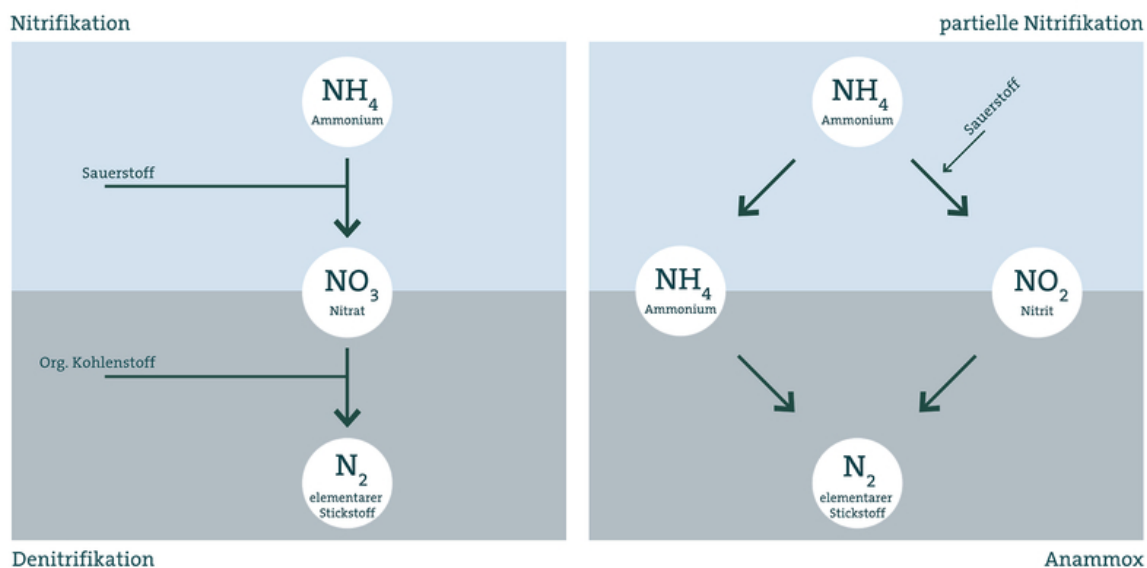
Nitrifikation

$NH_4$
Ammonium

Sauerstoff

$NO_3$
Nitrat

Org. Kohlenstoff

$N_2$
elementarer Stickstoff

Denitrifikation

partielle Nitrifikation

$NH_4$
Ammonium

Sauerstoff

$NH_4$
Ammonium

$NO_2$
Nitrit

$N_2$
elementarer Stickstoff

Anammox